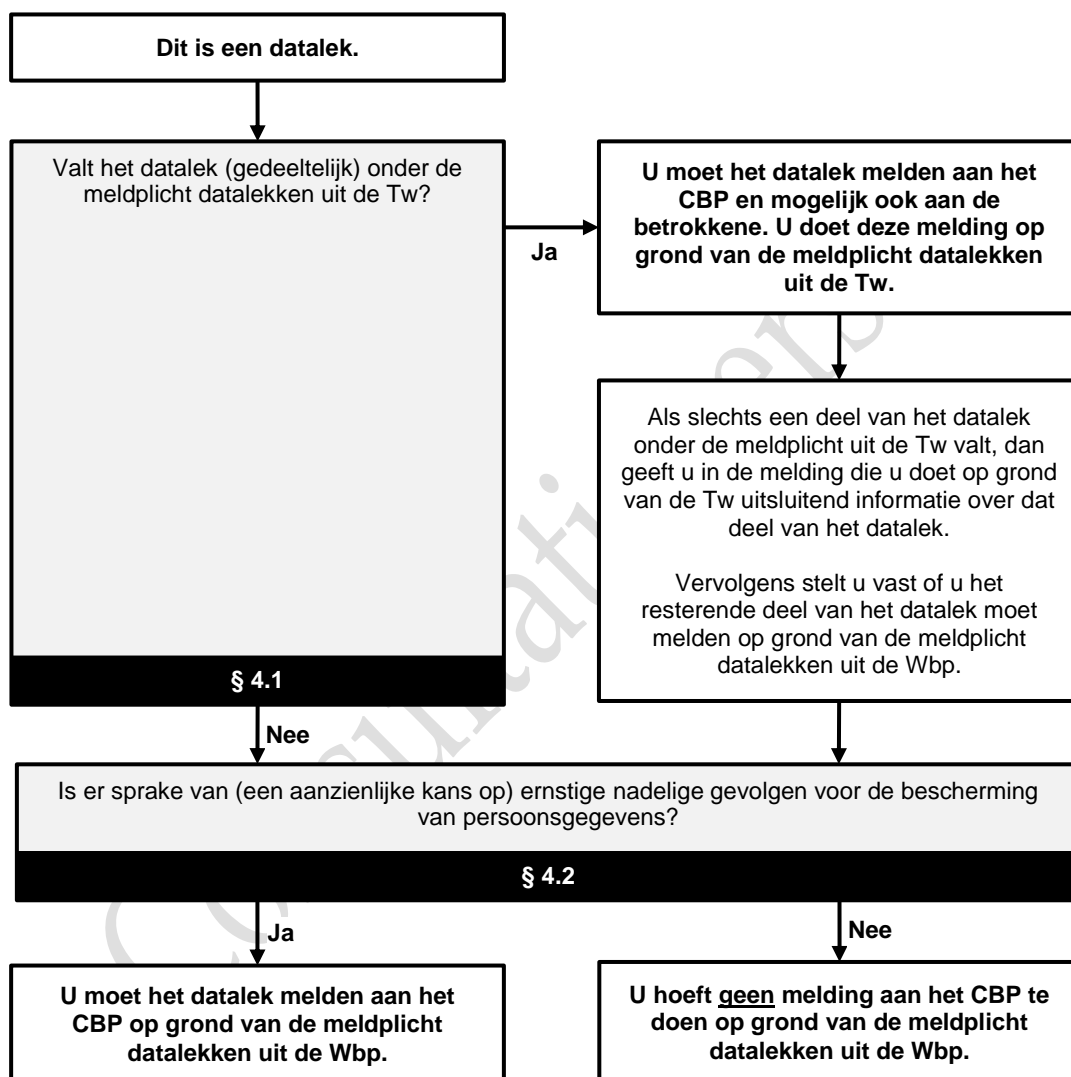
Dit is een datalek.

Valt het datalek (gedeeltelijk) onder de meldplicht datalekken uit de Tw?

§ 4.1

Ja

U moet het datalek melden aan het CBP en mogelijk ook aan de betrokkene. U doet deze melding op grond van de meldplicht datalekken uit de Tw.

Als slechts een deel van het datalek onder de meldplicht uit de Tw valt, dan geeft u in de melding die u doet op grond van de Tw uitsluitend informatie over dat deel van het datalek.

Vervolgens stelt u vast of u het resterende deel van het datalek moet melden op grond van de meldplicht datalekken uit de Wbp.

Nee

Is er sprake van (een aanzienlijke kans op) ernstige nadelige gevolgen voor de bescherming van persoonsgegevens?

§ 4.2

Ja

Nee

U moet het datalek melden aan het CBP op grond van de meldplicht datalekken uit de Wbp.

U hoeft geen melding aan het CBP te doen op grond van de meldplicht datalekken uit de Wbp.